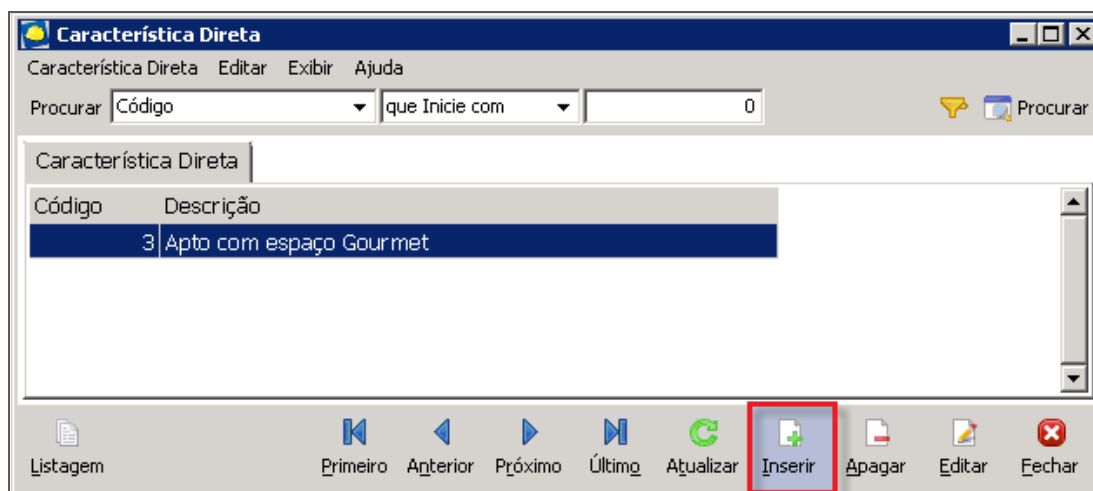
Característica Direta

Característica Direta Editar Exibir Ajuda

Procurar Código que Inicie com 0 Procurar

Característica Direta

| Código | Descrição |
|---|---|
| 3 | Apto com espaço Gourmet |

Listagem Primeiro Anterior Próximo Último Atualizar Inserir Apagar Editar Fechar